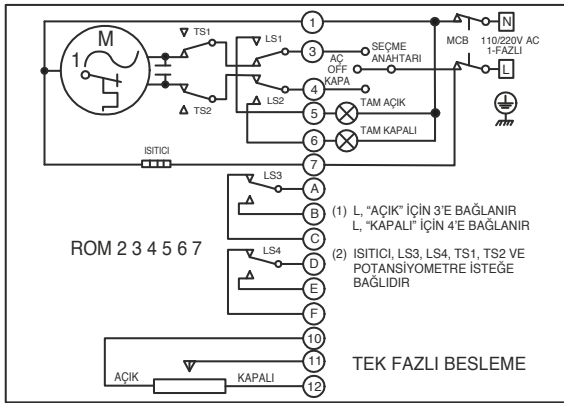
M
1
TS1
LS1
1
3
SEÇME ANAHTARI
AÇ
OFF
KAPA
4
MCB
N
110/220V AC 1-FAZLI
L
TS2
LS2
5
TAM AÇIK
6
TAM KAPALI
ISITICI
7
LS3
A
B
C
LS4
D
E
F
(1) L, "AÇIK" İÇİN 3'E BAĞLANIR
L, "KAPALI" İÇİN 4'E BAĞLANIR
ROM 2 3 4 5 6 7
(2) ISITICI, LS3, LS4, TS1, TS2 VE POTANSİYOMETRE İSTEĞE BAĞLIDIR
10
11
AÇIK
KAPALI
12
TEK FAZLI BESLEME